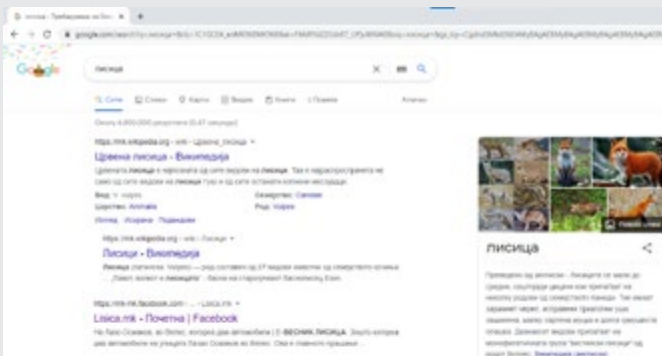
лисица - Пребарување на Google ×

Google

лисица

Сите Слики Карти Видеа Книги Повеќе Алатки

Околу 6.850.000 резултати (0,47 секунди)

https://mk.wikipedia.org › wiki › Црвена_лисица

Црвена лисица - Википедија

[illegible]

Вид: V. vulpes
Царство: Animalia
Семејство: Canidae
Род: Vulpes

Исхрана Изгледот Подвидови

https://mk.wikipedia.org › wiki › Лисици

Лисици - Википедија

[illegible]

https://mk-mk.facebook.com › ... › Lisica.mk

Lisica.mk - Почетна | Facebook

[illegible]

лисица

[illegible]